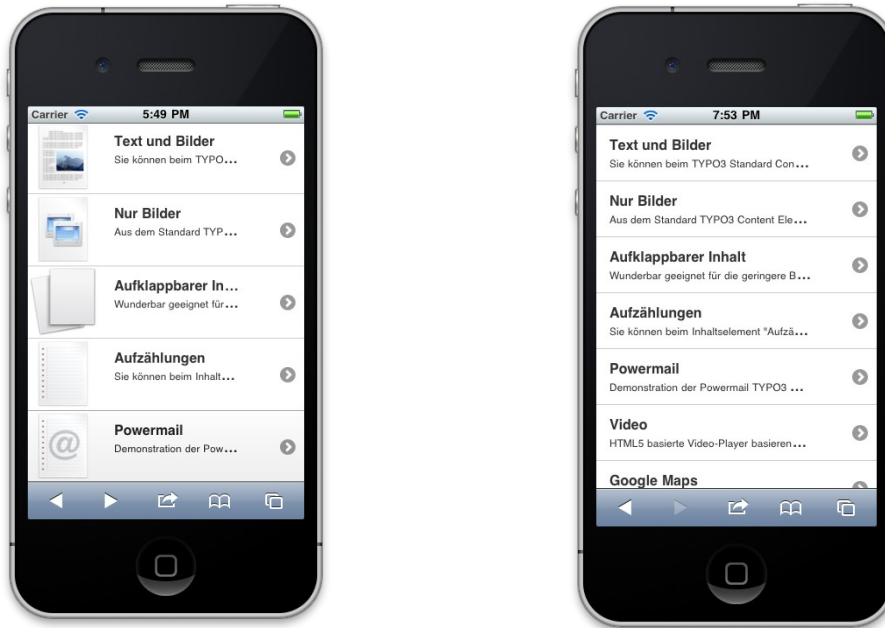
Carrier 5:49 PM

Text und Bilder
Sie können beim TYPO...

Nur Bilder
Aus dem Standard TYP...

Aufklappbarer In...
Wunderbar geeignet für...

Aufzählungen
Sie können beim Inhalt...

Powermail
Demonstration der Pow...

Carrier 7:53 PM

Text und Bilder
Sie können beim TYPO3 Standard Con...

Nur Bilder
Aus dem Standard TYPO3 Content Ele...

Aufklappbarer Inhalt
Wunderbar geeignet für die geringere B...

Aufzählungen
Sie können beim Inhaltselement "Aufzä...

Powermail
Demonstration der Powermail TYPO3 ...

Video
HTML5 basierte Video-Player basieren...

Google Maps